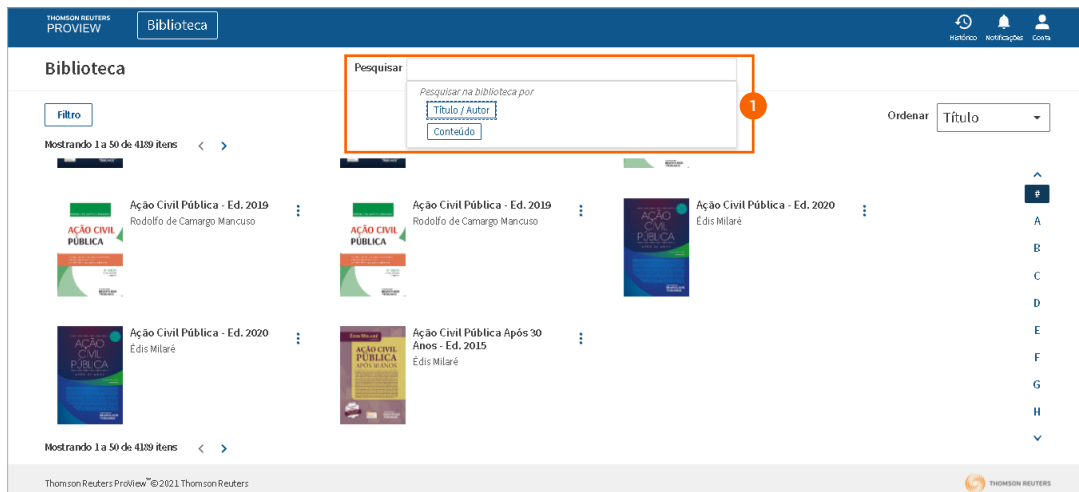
THOMSON REUTERS
PROVIEW
Biblioteca
Histórico Notificações Conta

Biblioteca
Pesquisar
Pesquisar na biblioteca por
Título / Autor
Conteúdo
1

Filtro
Mostrando 1 a 50 de 4189 itens
Ordenar Título

Ação Civil Pública - Ed. 2019
Rodolfo de Camargo Mancuso

Ação Civil Pública - Ed. 2019
Rodolfo de Camargo Mancuso

Ação Civil Pública - Ed. 2020
Édis Milaré

Ação Civil Pública - Ed. 2020
Édis Milaré

Ação Civil Pública Após 30 Anos - Ed. 2015
Édis Milaré

#
A
B
C
D
E
F
G
H

Mostrando 1 a 50 de 4189 itens

Thomson Reuters ProView™ ©2021 Thomson Reuters
THOMSON REUTERS